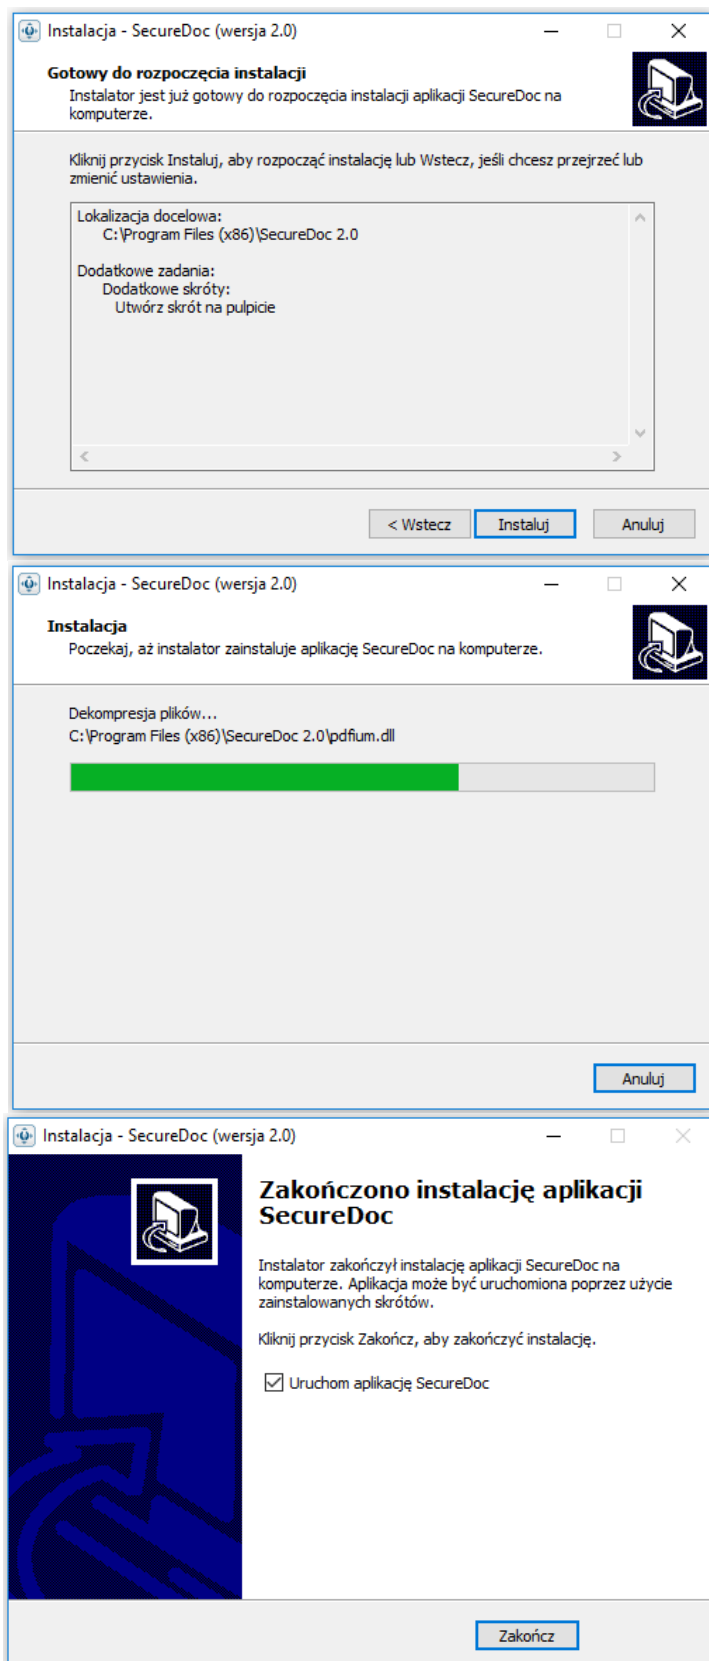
Instalacja - SecureDoc (wersja 2.0)

Gotowy do rozpoczęcia instalacji
Instalator jest już gotowy do rozpoczęcia instalacji aplikacji SecureDoc na komputerze.

Kliknij przycisk Instaluj, aby rozpocząć instalację lub Wstecz, jeśli chcesz przejrzeć lub zmienić ustawienia.

Lokalizacja docelowa:
C:\Program Files (x86)\SecureDoc 2.0

Dodatkowe zadania:
Dodatkowe skróty:
Utwórz skrót na pulpicie

< Wstecz | Instaluj | Anuluj

Instalacja - SecureDoc (wersja 2.0)

Instalacja
Poczekaj, aż instalator zainstaluje aplikację SecureDoc na komputerze.

Dekompresja plików...
C:\Program Files (x86)\SecureDoc 2.0\pdfium.dll

Anuluj

Instalacja - SecureDoc (wersja 2.0)

Zakończono instalację aplikacji SecureDoc

Instalator zakończył instalację aplikacji SecureDoc na komputerze. Aplikacja może być uruchomiona poprzez użycie zainstalowanych skrótów.

Kliknij przycisk Zakończ, aby zakończyć instalację.

Uruchom aplikację SecureDoc

Zakończ